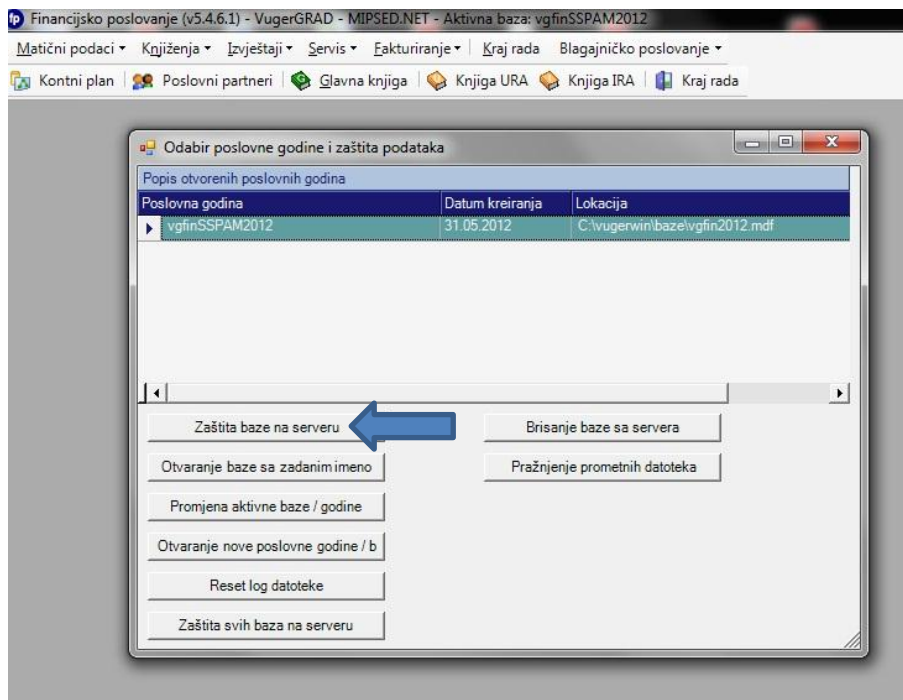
fp Financijsko poslovanje (v5.4.6.1) - VugerGRAD - MIPSED.NET - Aktivna baza: vgfinSSPAM2012

Matični podaci ▾ Knjiženja ▾ Izvještaji ▾ Servis ▾ Fakturiranje ▾ Kraj rada Blagajničko poslovanje ▾

Kontni plan | Poslovni partneri | Glavna knjiga | Knjiga URA Knjiga IRA | Kraj rada

Odabir poslovne godine i zaštita podataka

Popis otvorenih poslovnih godina

| Poslovna godina | Datum kreiranja | Lokacija |
|---|---|---|
| vgfinSSPAM2012 | 31.05.2012 | C:\vugerwin\baze\vgfin2012.mdf |

Zaštita baze na serveru

Brisanje baze sa servera

Otvaranje baze sa zadanim imeno

Pražnjenje prometnih datoteka

Promjena aktivne baze / godine

Otvaranje nove poslovne godine / b

Reset log datoteke

Zaštita svih baza na serveru